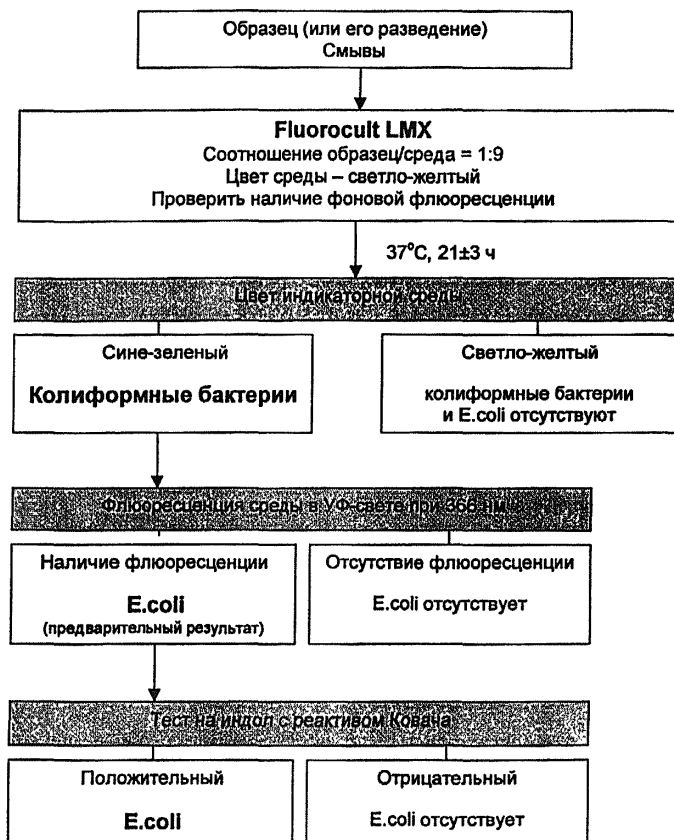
Образец (или его разведение)
Смывы

Fluorocult LMX
Соотношение образец/среда = 1:9
Цвет среды – светло-желтый
Проверить наличие фоновой флюоресценции

37°C, 21±3 ч

Цвет индикаторной среды

Сине-зеленый

Колиформные бактерии

Светло-желтый

колиформные бактерии и E.coli отсутствуют

Флюоресценция среды в УФ-свете при 366 нм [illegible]

Наличие флюоресценции

E.coli
(предварительный результат)

Отсутствие флюоресценции

E.coli отсутствует

Тест на индол с реактивом Ковача

Положительный

E.coli

Отрицательный

E.coli отсутствует